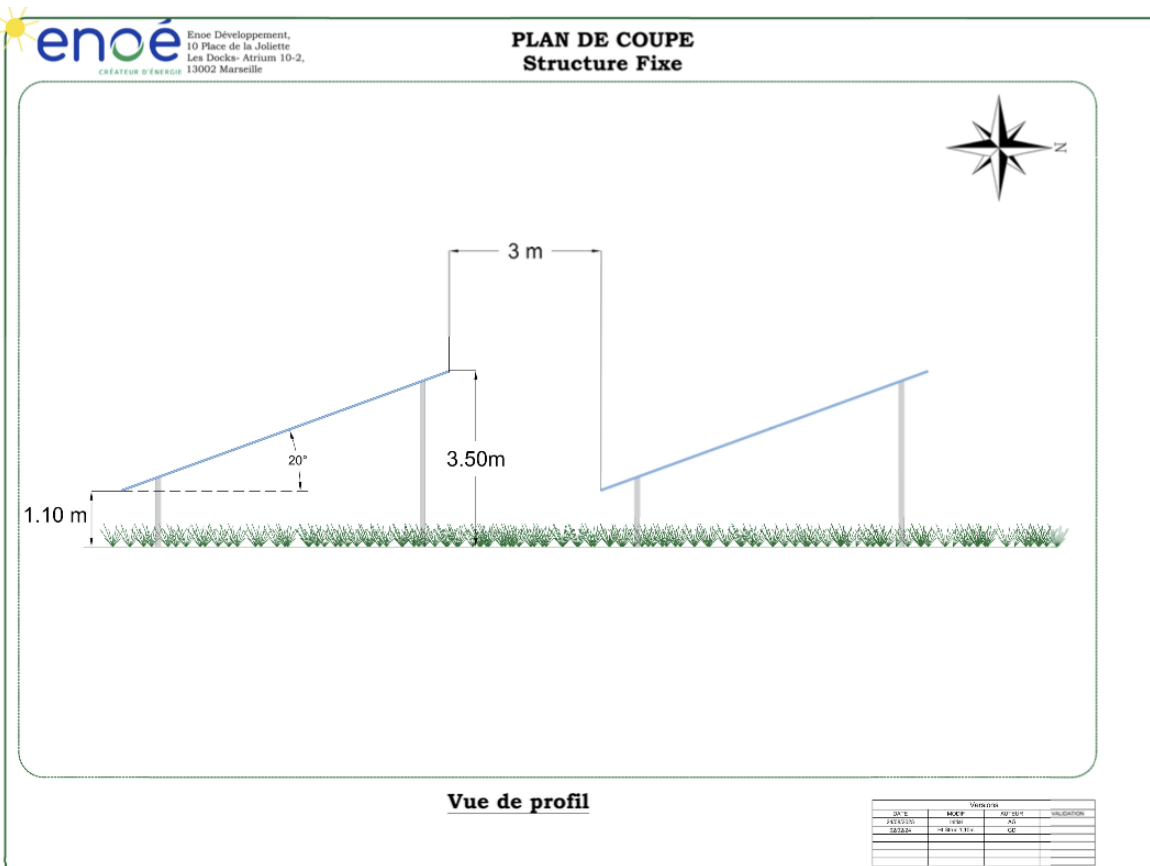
enoé
CRÉATEUR D'ÉNERGIE

Enoe Développement,
10 Place de la Joliette
Les Docks- Atrium 10-2,
13002 Marseille

PLAN DE COUPE
Structure Fixe

N

3 m

20°

3.50m

1.10 m

Vue de profil

Versions

| DATE | MODIF | AUTEUR | VALIDATION |
|---|---|---|---|
| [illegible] | Initial | AS | |
| 28/03/24 | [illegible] | GE | |
| | | | |
| | | | |
| | | | |